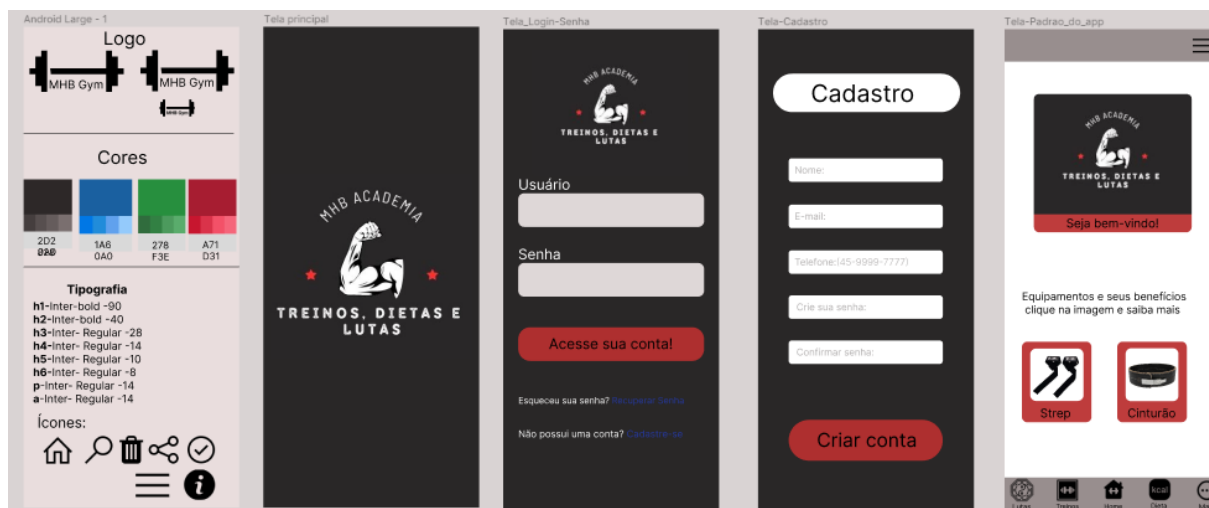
Android Large - 1

Logo

MHB Gym

MHB Gym

MHB Gym

Cores

2D2
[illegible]

1A6
0A0

278
F3E

A71
D31

Tipografia

h1-Inter-bold -90
h2-Inter-bold -40
h3-Inter- Regular -28
h4-Inter- Regular -14
h5-Inter- Regular -10
h6-Inter- Regular -8
p-Inter- Regular -14
a-Inter- Regular -14

Ícones:

Tela principal

MHB ACADEMIA

TREINOS, DIETAS E LUTAS

Tela_Login-Senha

MHB ACADEMIA

TREINOS, DIETAS E LUTAS

Usuário

Senha

Acesse sua conta!

Esqueceu sua senha? Recuperar Senha

Não possui uma conta? Cadastre-se

Tela-Cadastro

Cadastro

Nome:

E-mail:

Telefone:(45-9999-7777)

Crie sua senha:

Confirmar senha:

Criar conta

Tela-Padrao_do_app

MHB ACADEMIA

TREINOS, DIETAS E LUTAS

Seja bem-vindo!

Equipamentos e seus benefícios
clique na imagem e saiba mais

Strep

Cinturão

kcal

Lutas

Treinos

Home

Dieta

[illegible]